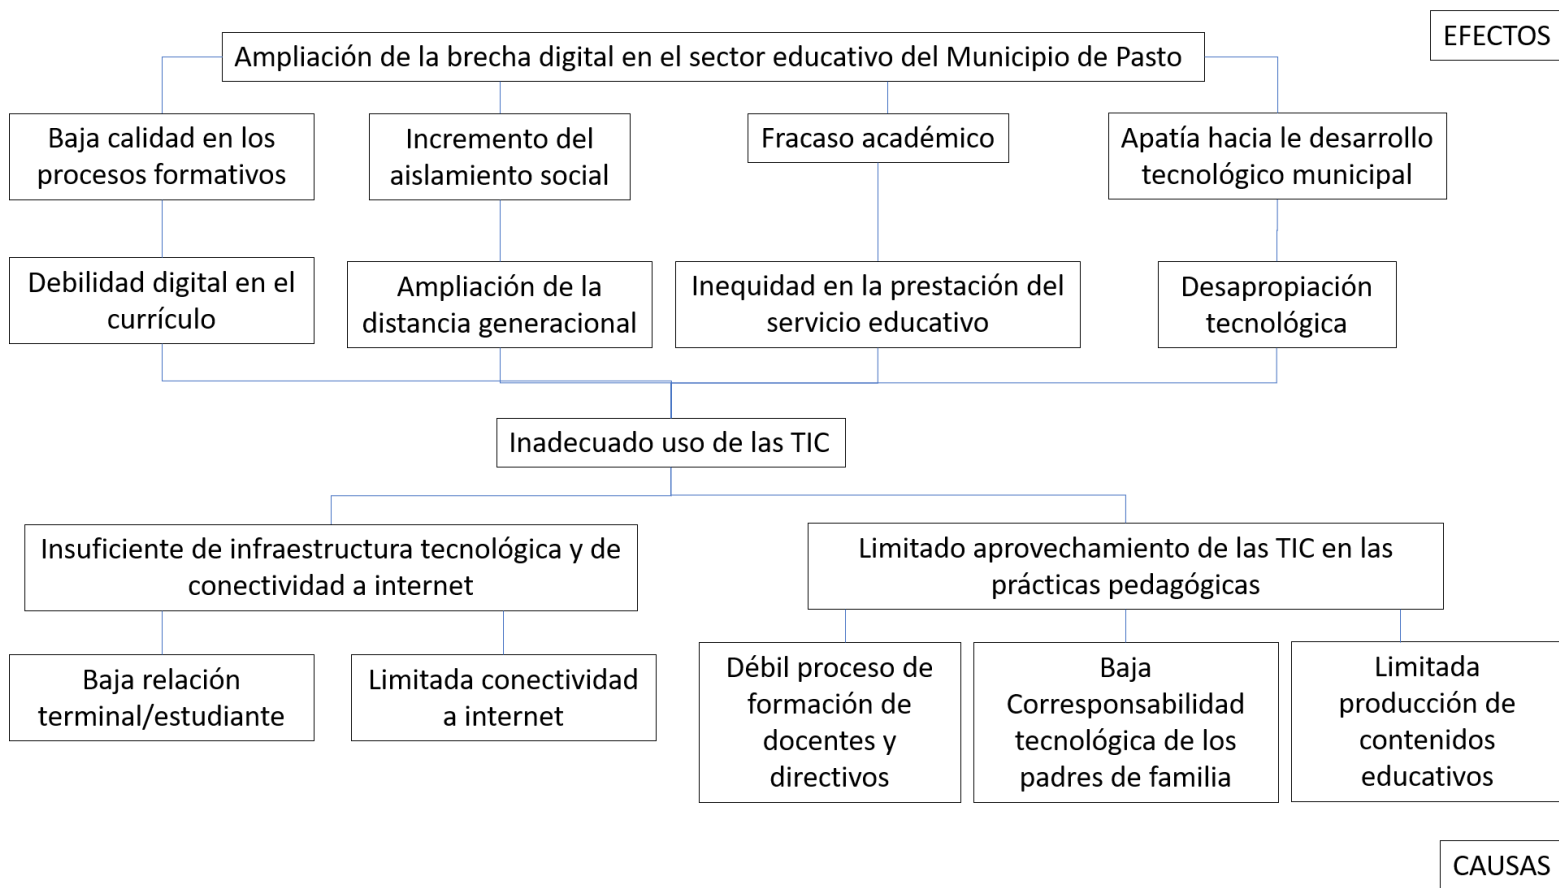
EFECTOS

Ampliación de la brecha digital en el sector educativo del Municipio de Pasto

Baja calidad en los procesos formativos

Incremento del aislamiento social

Fracaso académico

Apatía hacia le desarrollo tecnológico municipal

Debilidad digital en el currículo

Ampliación de la distancia generacional

Inequidad en la prestación del servicio educativo

Desapropiación tecnológica

Inadecuado uso de las TIC

Insuficiente de infraestructura tecnológica y de conectividad a internet

Limitado aprovechamiento de las TIC en las prácticas pedagógicas

Baja relación terminal/estudiante

Limitada conectividad a internet

Débil proceso de formación de docentes y directivos

Baja Corresponsabilidad tecnológica de los padres de familia

Limitada producción de contenidos educativos

CAUSAS